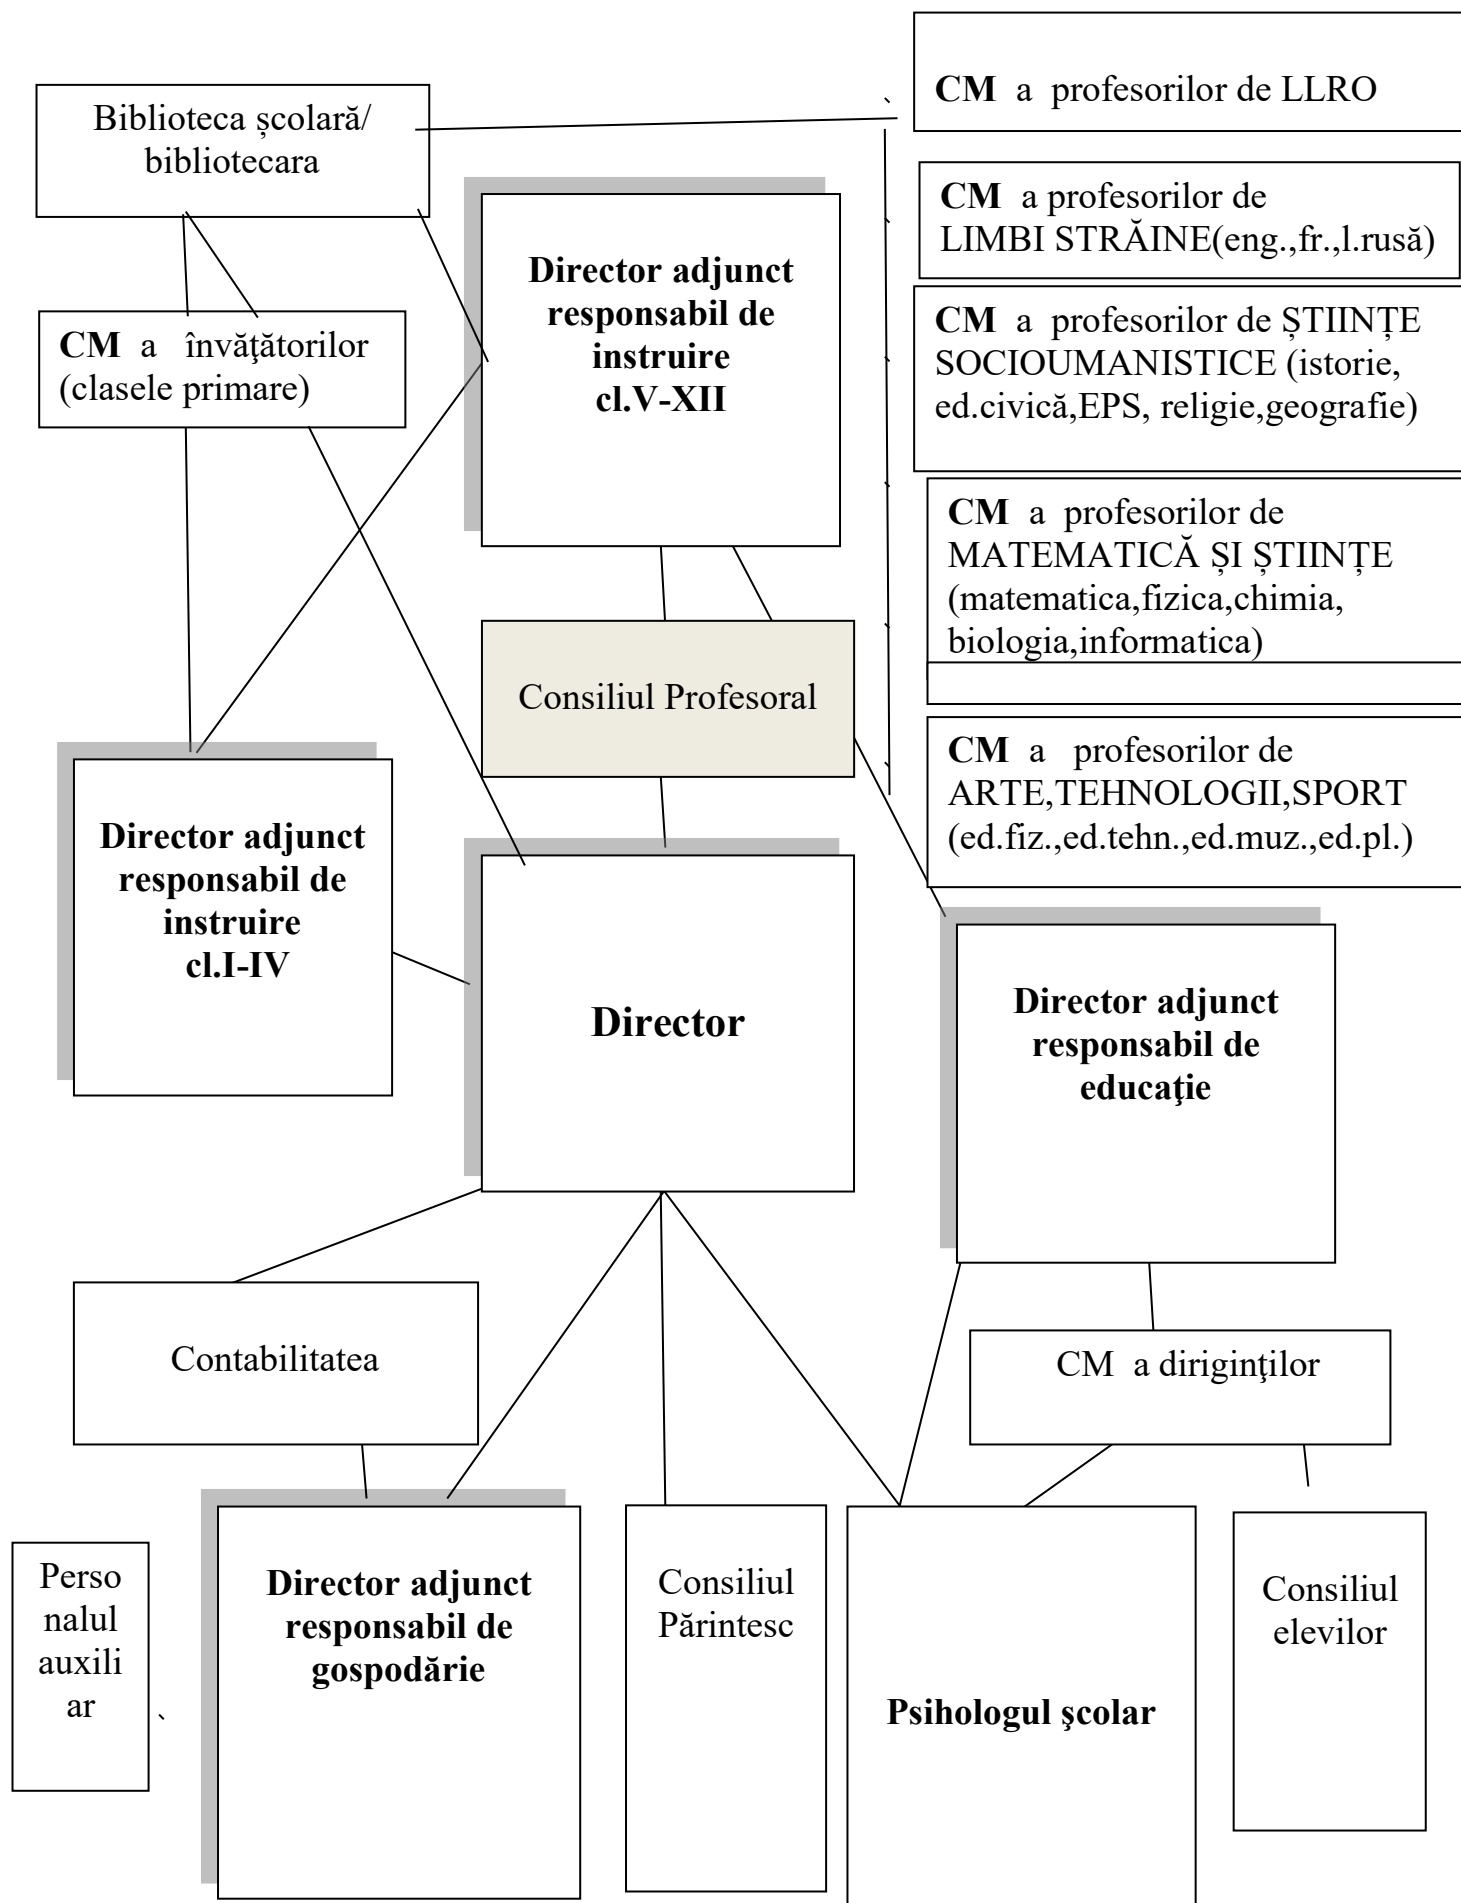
Biblioteca școlară/ bibliotecara

CM a profesorilor de LLRO

CM a profesorilor de LIMBI STRĂINE(eng.,fr.,l.rusă)

Director adjunct responsabil de instruire cl.V-XII

CM a învăţătorilor (clasele primare)

CM a profesorilor de ȘTIINȚE SOCIOUMANISTICE (istorie, ed.civică,EPS, religie,geografie)

CM a profesorilor de MATEMATICĂ ȘI ȘTIINȚE (matematica,fizica,chimia, biologia,informatica)

Consiliul Profesoral

CM a profesorilor de ARTE,TEHNOLOGII,SPORT (ed.fiz.,ed.tehn.,ed.muz.,ed.pl.)

Director adjunct responsabil de instruire cl.I-IV

Director

Director adjunct responsabil de educaţie

Contabilitatea

CM a diriginţilor

Personalul auxiliar

Director adjunct responsabil de gospodărie

Consiliul Părintesc

Psihologul şcolar

Consiliul elevilor